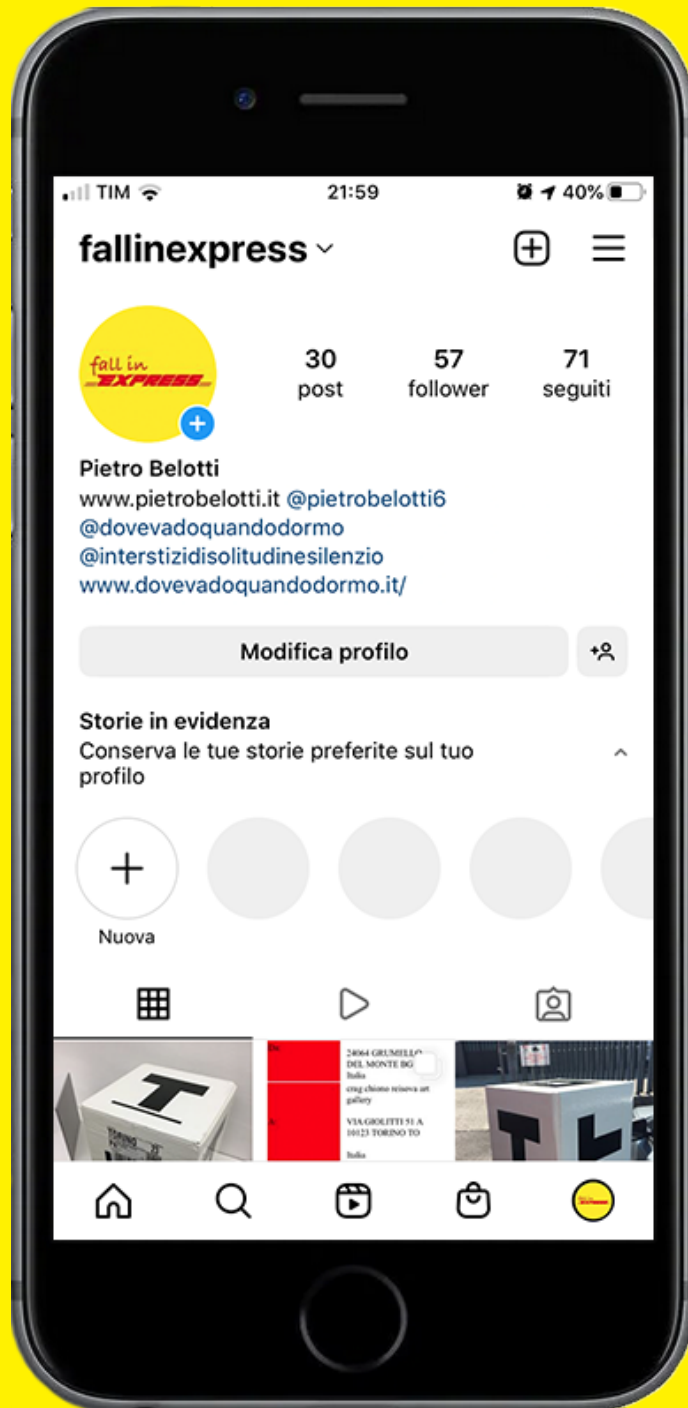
TIM 21:59 40%

fallinexpress

fall in EXPRESS

30 post
57 follower
71 seguiti

Pietro Belotti
www.pietrobelotti.it @pietrobelotti6
@dovevadoquandodormo
@interstizidisolitudinesilenzio
www.dovevadoquandodormo.it/

Modifica profilo

Storie in evidenza
Conserva le tue storie preferite sul tuo profilo

Nuova

24064 GRUMELLO DEL MONTE BG
Italia
crag chiono reisova art gallery

VIA GIOLITTI 51 A
10123 TORINO TO

Italia